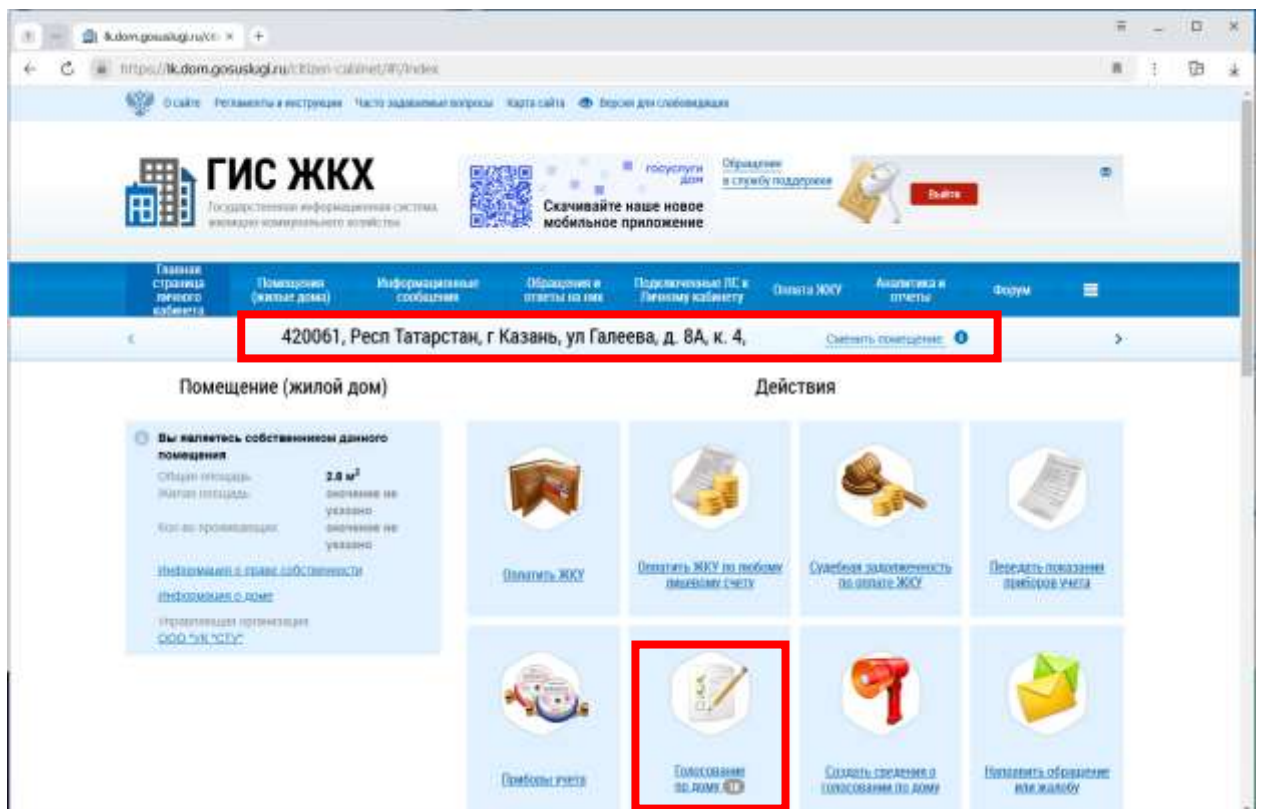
lk.dom.gosuslugi.ru/cit ×

https://lk.dom.gosuslugi.ru/citizen-cabinet/#!/index

О сайте Регламенты и инструкции Часто задаваемые вопросы Карта сайта Версия для слабовидящих

ГИС ЖКХ
Государственная информационная система жилищно-коммунального хозяйства

госуслуги дом
Скачивайте наше новое мобильное приложение

Обращение в службу поддержки

Выйти

Главная страница личного кабинета | Помещения (жилые дома) | Информационные сообщения | Обращения и ответы на них | Подключенные ЛС к Личному кабинету | Оплата ЖКУ | Аналитика и отчеты | Форум

420061, Респ Татарстан, г Казань, ул Галеева, д. 8А, к. 4,

Сменить помещение

Помещение (жилой дом)

Вы являетесь собственником данного помещения
Общая площадь 2.8 м$^2$
Жилая площадь значение не указано
Кол-во проживающих значение не указано
Информация о праве собственности
Информация о доме
Управляющая организация
ООО "УК "СТУ"

Действия

Оплатить ЖКУ

Оплатить ЖКУ по любому лицевому счету

Судебная задолженность по оплате ЖКУ

Передать показания приборов учета

Приборы учета

Голосования по дому 18

Создать сведения о голосовании по дому

Направить обращение или жалобу